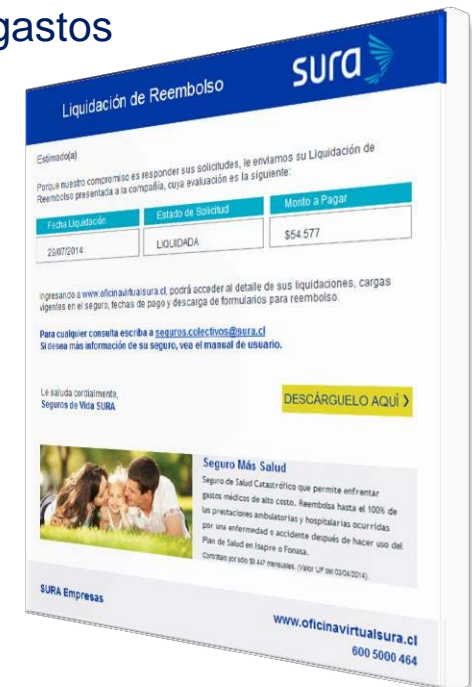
gastos

sura

Liquidación de Reembolso

Estimado(a)

Porque nuestro compromiso es responder sus solicitudes, le enviamos su Liquidación de Reembolso presentada a la compañía, cuya evaluación es la siguiente:

| Fecha Liquidación | Estado de Solicitud | Monto a Pagar |
|---|---|---|
| 23/07/2014 | LIQUIDADA | $54.577 |

Ingresando a www.oficinavirtualsura.cl, podrá acceder al detalle de sus liquidaciones, cargas vigentes en el seguro, fechas de pago y descarga de formularios para reembolso.

Para cualquier consulta escriba a seguros.colectivos@sura.cl
Si desea más información de su seguro, vea el manual de usuario.

Le saluda cordialmente,
Seguros de Vida SURA

DESCÁRGUELO AQUÍ

Seguro Más Salud
Seguro de Salud Catastrófico que permite enfrentar gastos médicos de alto costo. Reembolsa hasta el 100% de las prestaciones ambulatorias y hospitalarias ocurridas por una enfermedad o accidente después de hacer uso del Plan de Salud en Isapre o Fonasa.
Contrátalo por sólo $8.447 mensuales. (Valor UF del 03/04/2014).

SURA Empresas

www.oficinavirtualsura.cl
600 5000 464